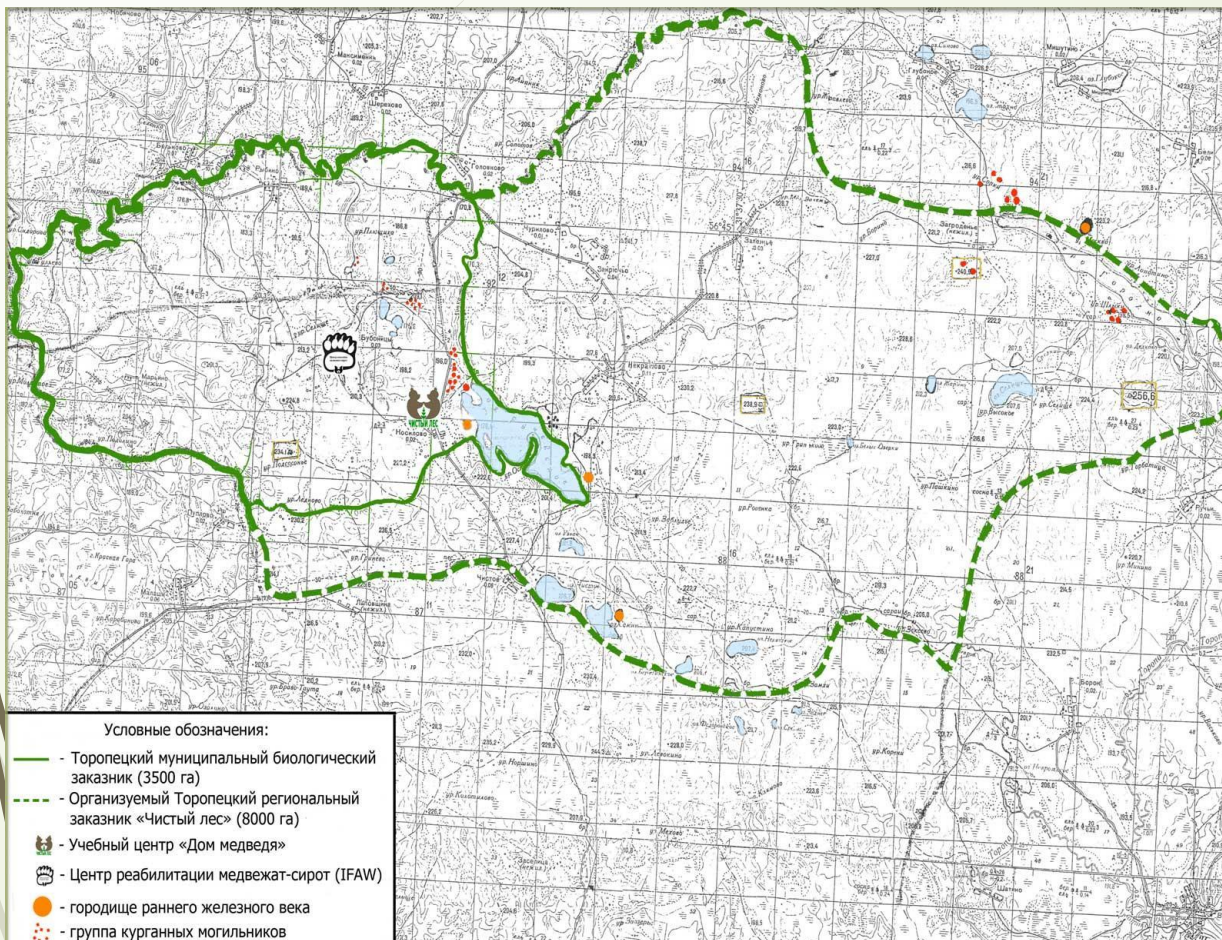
Условные обозначения:
- Торопецкий муниципальный биологический заказник (3500 га)
- Организуемый Торопецкий региональный заказник «Чистый лес» (8000 га)
- Учебный центр «Дом медведя»
- Центр реабилитации медвежат-сирот (IFAW)
- городище раннего железного века
- группа курганных могильников

ЧИСТЫЙ ЛЕС
Бубонецы
Носково
Некрасово
Загородные
Чистое
Головково
Шерхово
Максимково
Осокино
Красная Гора
Лаповшина
Зенино
Бобово
Горки
Бохово
Шатино
Мишутино
Губоново
256,6
243,0
236,5
234,6